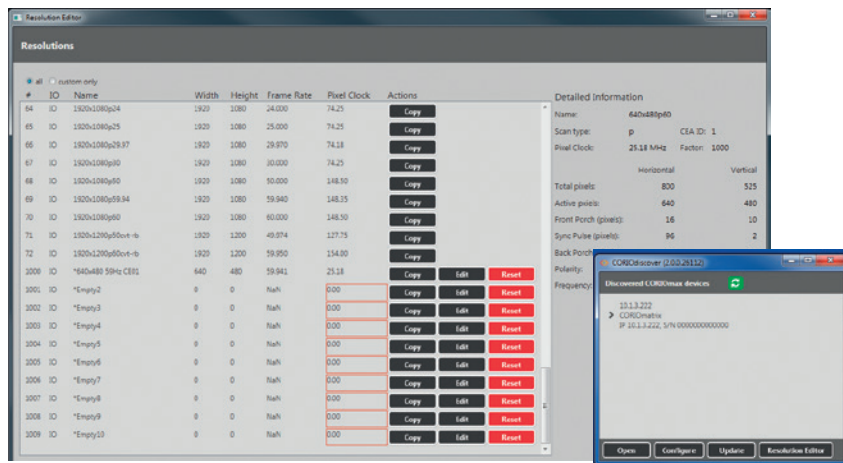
Resolution Editor

Resolutions

all custom only

| # | IO | Name | Width | Height | Frame Rate | Pixel Clock | Actions | | |
|---|---|---|---|---|---|---|---|---|---|
| 64 | IO | 1920x1080p24 | 1920 | 1080 | 24.000 | 74.25 | Copy | | |
| 65 | IO | 1920x1080p25 | 1920 | 1080 | 25.000 | 74.25 | Copy | | |
| 66 | IO | 1920x1080p29.97 | 1920 | 1080 | 29.970 | 74.18 | Copy | | |
| 67 | IO | 1920x1080p30 | 1920 | 1080 | 30.000 | 74.25 | Copy | | |
| 68 | IO | 1920x1080p50 | 1920 | 1080 | 50.000 | 148.50 | Copy | | |
| 69 | IO | 1920x1080p59.94 | 1920 | 1080 | 59.940 | 148.35 | Copy | | |
| 70 | IO | 1920x1080p60 | 1920 | 1080 | 60.000 | 148.50 | Copy | | |
| 71 | IO | 1920x1200p50cvt-rb | 1920 | 1200 | 49.974 | 127.75 | Copy | | |
| 72 | IO | 1920x1200p60cvt-rb | 1920 | 1200 | 59.950 | 154.00 | Copy | | |
| 1000 | IO | *640x480 59Hz CE01 | 640 | 480 | 59.941 | 25.18 | Copy | Edit | Reset |
| 1001 | IO | *Empty2 | 0 | 0 | NaN | 0.00 | Copy | Edit | Reset |
| 1002 | IO | *Empty3 | 0 | 0 | NaN | 0.00 | Copy | Edit | Reset |
| 1003 | IO | *Empty4 | 0 | 0 | NaN | 0.00 | Copy | Edit | Reset |
| 1004 | IO | *Empty5 | 0 | 0 | NaN | 0.00 | Copy | Edit | Reset |
| 1005 | IO | *Empty6 | 0 | 0 | NaN | 0.00 | Copy | Edit | Reset |
| 1006 | IO | *Empty7 | 0 | 0 | NaN | 0.00 | Copy | Edit | Reset |
| 1007 | IO | *Empty8 | 0 | 0 | NaN | 0.00 | Copy | Edit | Reset |
| 1008 | IO | *Empty9 | 0 | 0 | NaN | 0.00 | Copy | Edit | Reset |
| 1009 | IO | *Empty10 | 0 | 0 | NaN | 0.00 | Copy | Edit | Reset |

Detailed Information

Name: 640x480p60
Scan type: p CEA ID: 1
Pixel Clock: 25.18 MHz Factor: 1000

| | Horizontal | Vertical |
|---|---|---|
| Total pixels: | 800 | 525 |
| Active pixels: | 640 | 480 |
| Front Porch (pixels): | 16 | 10 |
| Sync Pulse (pixels): | 96 | 2 |

Back Porch
Polarity:
Frequency:

COROdiscover (2.0.0.26112)

Discovered CORIOmax devices

10.1.3.222
CORIOmatrix
IP 10.1.3.222, S/N 0000000000000

Open Configure Update Resolution Editor